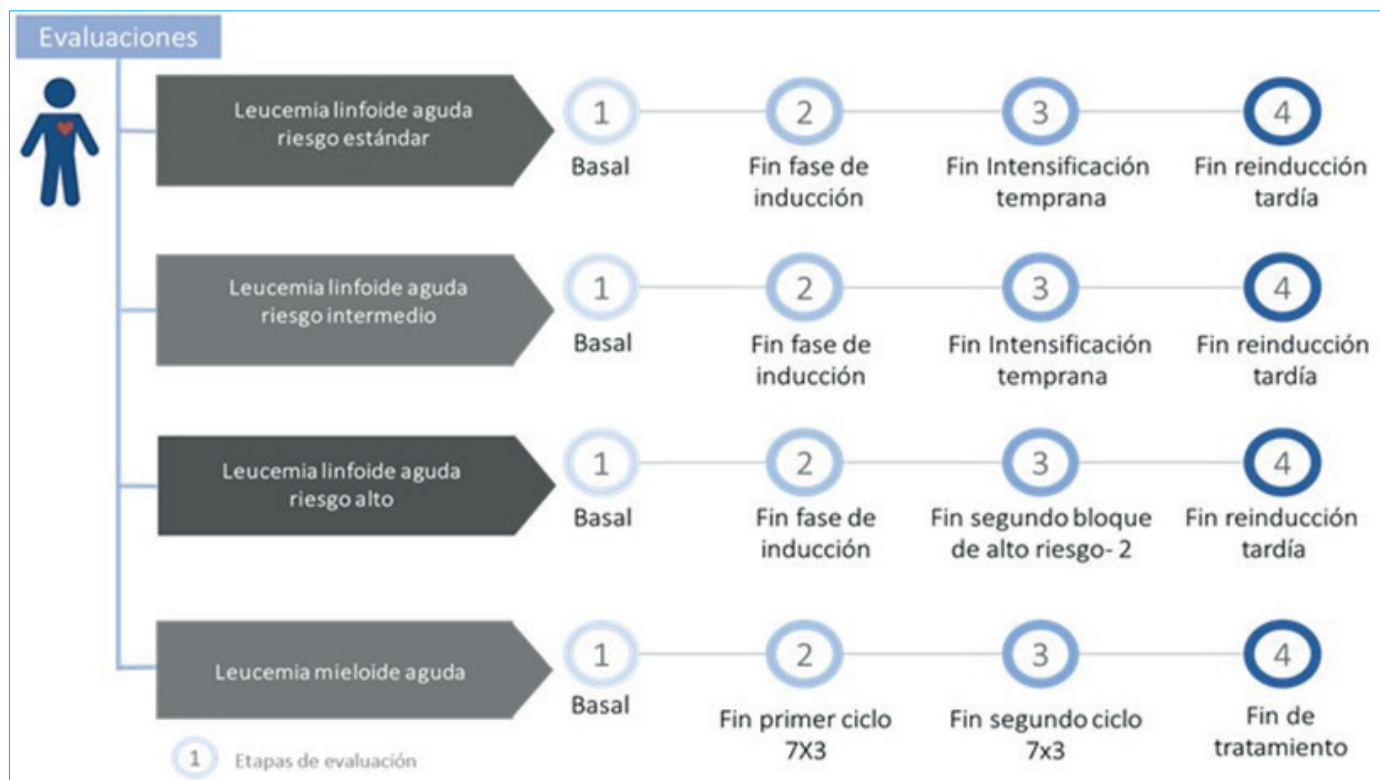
Evaluaciones

Leucemia linfoide aguda riesgo estándar

1 Basal

2 Fin fase de inducción

3 Fin Intensificación temprana

4 Fin reinducción tardía

Leucemia linfoide aguda riesgo intermedio

1 Basal

2 Fin fase de inducción

3 Fin Intensificación temprana

4 Fin reinducción tardía

Leucemia linfoide aguda riesgo alto

1 Basal

2 Fin fase de inducción

3 Fin segundo bloque de alto riesgo- 2

4 Fin reinducción tardía

Leucemia mieloide aguda

1 Basal

2 Fin primer ciclo 7X3

3 Fin segundo ciclo 7x3

4 Fin de tratamiento

1 Etapas de evaluación